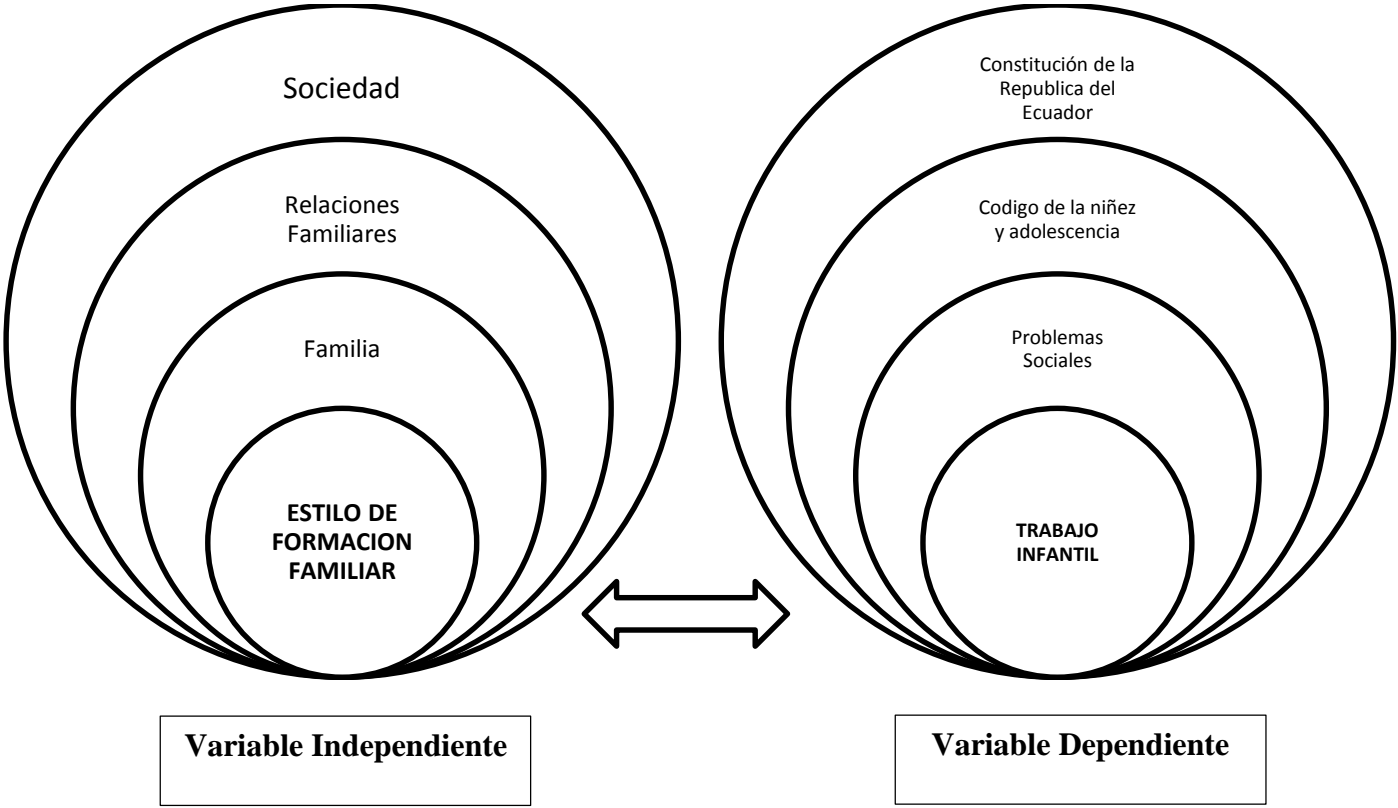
Sociedad

Relaciones Familiares

Familia

ESTILO DE FORMACION FAMILIAR

Constitución de la Republica del Ecuador

Codigo de la niñez y adolescencia

Problemas Sociales

TRABAJO INFANTIL

Variable Independiente

Variable Dependiente